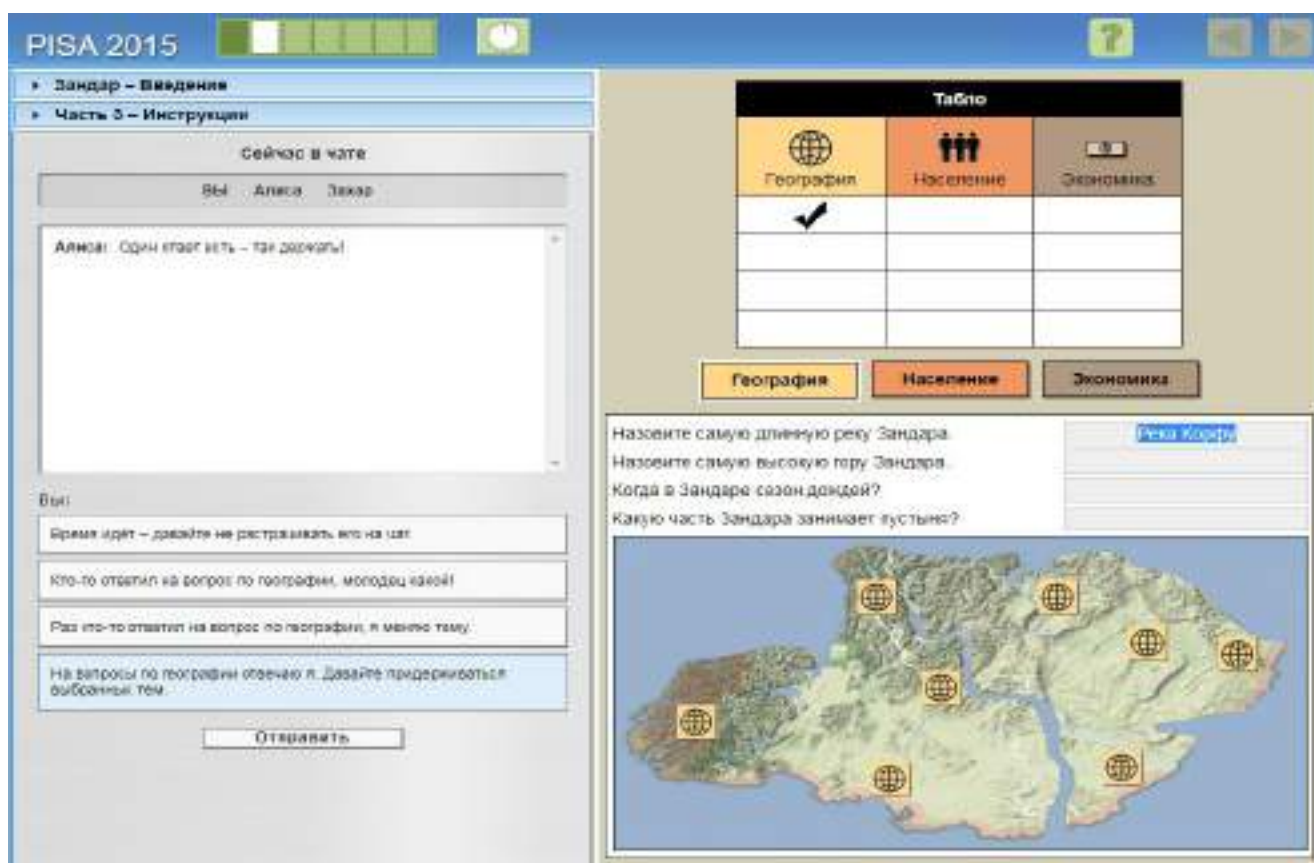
PISA 2015

▸ Зандар – Введение
▸ Часть 3 – Инструкции

Сейчас в чате

Вы Алиса Захар

Алиса: Один ответ есть – так держать!

Вы:

Время идёт – давайте не растрачивать его на чат.

Кто-то ответил на вопрос по географии, молодец какой!

Раз кто-то ответил на вопрос по географии, я меняю тему.

На вопросы по географии отвечаю я. Давайте придерживаться выбранных тем.

Отправить

| Табло | | |
|---|---|---|
| География | Население | Экономика |
| ✔ | | |
| | | |
| | | |
| | | |

География Население Экономика

| | |
|---|---|
| Назовите самую длинную реку Зандара. | Река Корфу |
| Назовите самую высокую гору Зандара. | |
| Когда в Зандаре сезон дождей? | |
| Какую часть Зандара занимает пустыня? | |